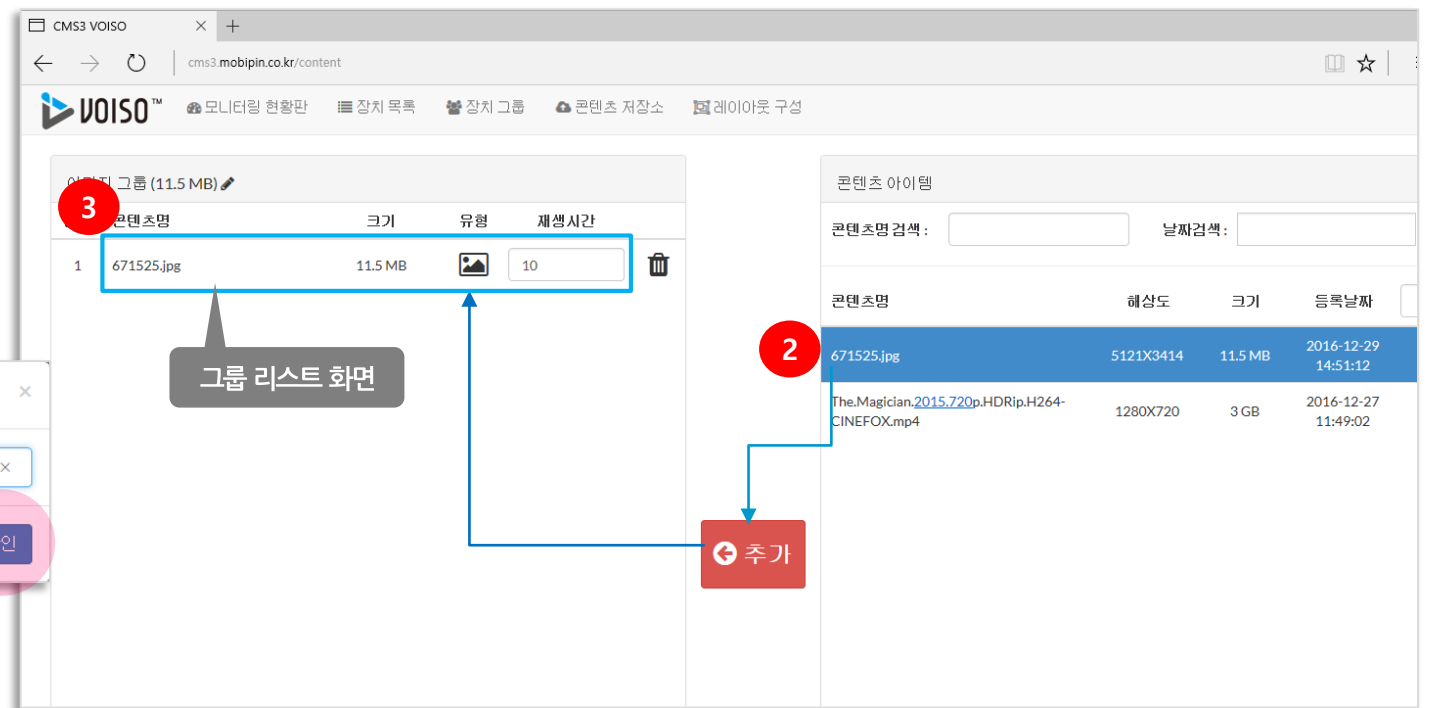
CMS3 VOISO × +

cms3.mobipin.co.kr/content

VOISO™ 모니터링 현황판 장치 목록 장치 그룹 콘텐츠 저장소 레이아웃 구성

이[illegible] 그룹 (11.5 MB)

3

| | 콘텐츠명 | 크기 | 유형 | 재생시간 |
|---|---|---|---|---|
| 1 | 671525.jpg | 11.5 MB | | 10 |

그룹 리스트 화면

×

×

인

추가

콘텐츠 아이템

콘텐츠명 검색 : 날짜검색 :

| 콘텐츠명 | 해상도 | 크기 | 등록날짜 |
|---|---|---|---|
| 671525.jpg | 5121X3414 | 11.5 MB | 2016-12-29 14:51:12 |
| The.Magician.2015.720p.HDRip.H264-CINEFOX.mp4 | 1280X720 | 3 GB | 2016-12-27 11:49:02 |

2